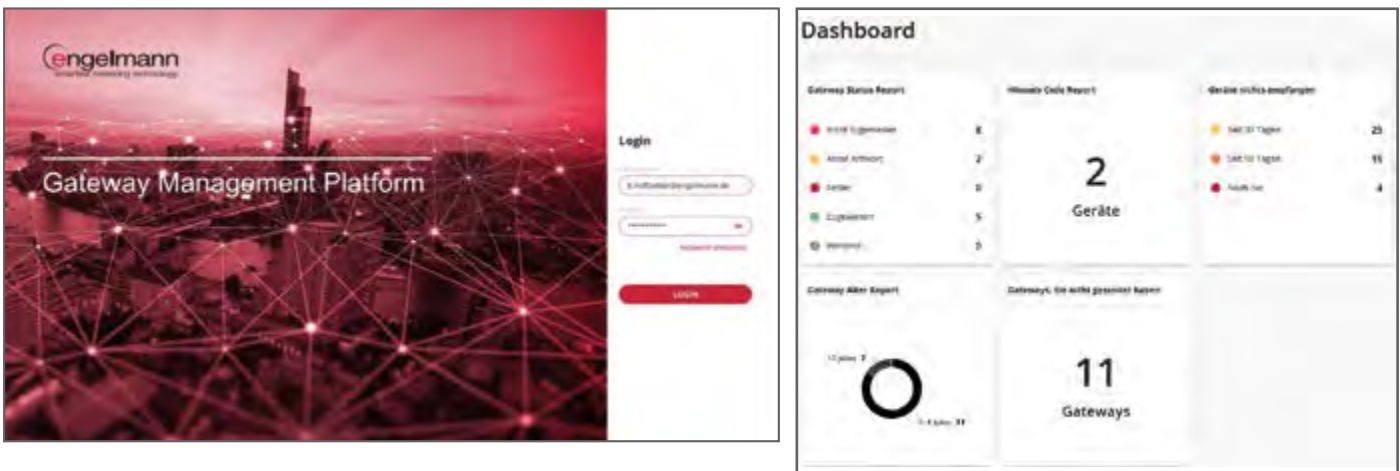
engelmann
smartest metering technology

Gateway Management Platform

Login

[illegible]

LOGIN

Dashboard

Gateway Status Report

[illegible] 8
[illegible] 2
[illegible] 0
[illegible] 5
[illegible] 3

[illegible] Code Report

2
Geräte

Geräte nichts empfangen

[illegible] 25
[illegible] 15
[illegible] 4

Gateway Alter Report

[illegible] 7
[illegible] 11

Gateways, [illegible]

11
Gateways